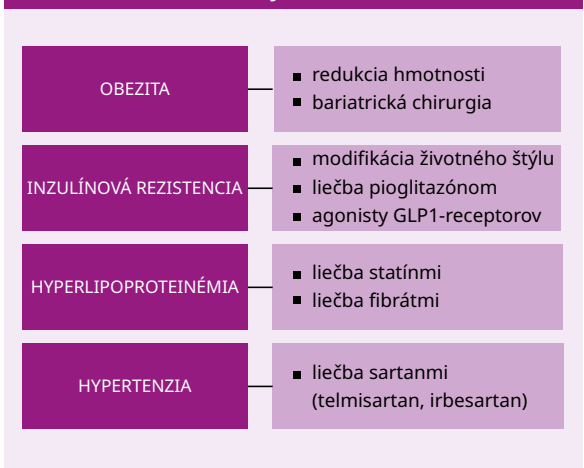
OBEZITA

- redukcia hmotnosti
- bariatrická chirurgia

INZULÍNOVÁ REZISTENCIA

- modifikácia životného štýlu
- liečba pioglitazónom
- agonisty GLP1-receptorov

HYPERLIPOPROTEINÉMIA

- liečba statínmi
- liečba fibrátmi

HYPERTENZIA

- liečba sartanmi (telmisartan, irbesartan)